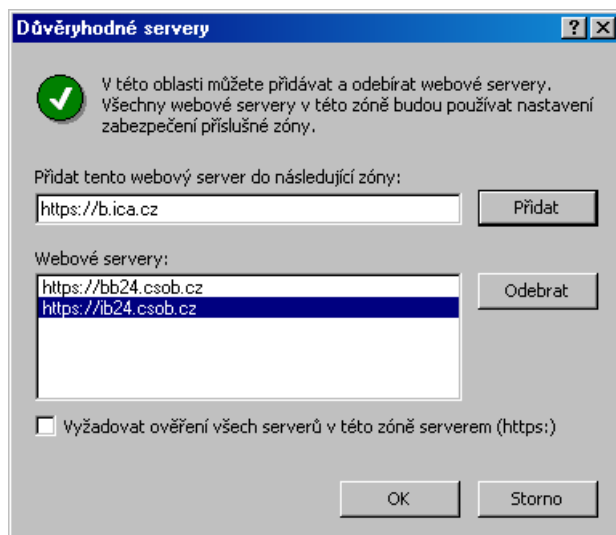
Důvěryhodné servery

?

X

V této oblasti můžete přidávat a odebírat webové servery. Všechny webové servery v této zóně budou používat nastavení zabezpečení příslušné zóny.

Přidat tento webový server do následující zóny:

https://b.ica.cz

Přidat

Webové servery:

https://bb24.csob.cz
https://ib24.csob.cz

Odebrat

Vyžadovat ověření všech serverů v této zóně serverem (https:)

OK

Storno